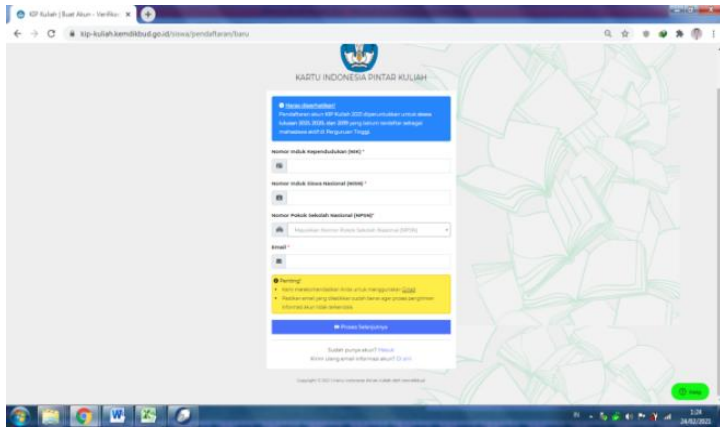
KIP Kuliah | Buat Akun - Verifikas ×

kip-kuliah.kemdikbud.go.id/siswa/pendaftaran/baru

KARTU INDONESIA PINTAR KULIAH

Harap diperhatikan!
Pendaftaran akun KIP Kuliah 2021 diperuntukkan untuk siswa lulusan 2021, 2020, dan 2019 yang belum terdaftar sebagai mahasiswa aktif di Perguruan Tinggi.

Nomor Induk Kependudukan (NIK) *

Nomor Induk Siswa Nasional (NISN) *

Nomor Pokok Sekolah Nasional (NPSN)*

Masukkan Nomor Pokok Sekolah Nasional (NPSN)

Email *

Penting!
Kami merekomendasikan Anda untuk menggunakan Gmail
Pastikan email yang diberikan sudah benar agar proses pengiriman informasi akun tidak terkendala

Proses Selanjutnya

Sudah punya akun? Masuk
Kirim ulang email informasi akun? Di sini

Copyright © 2021 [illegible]

Help

1:24
24/02/2021